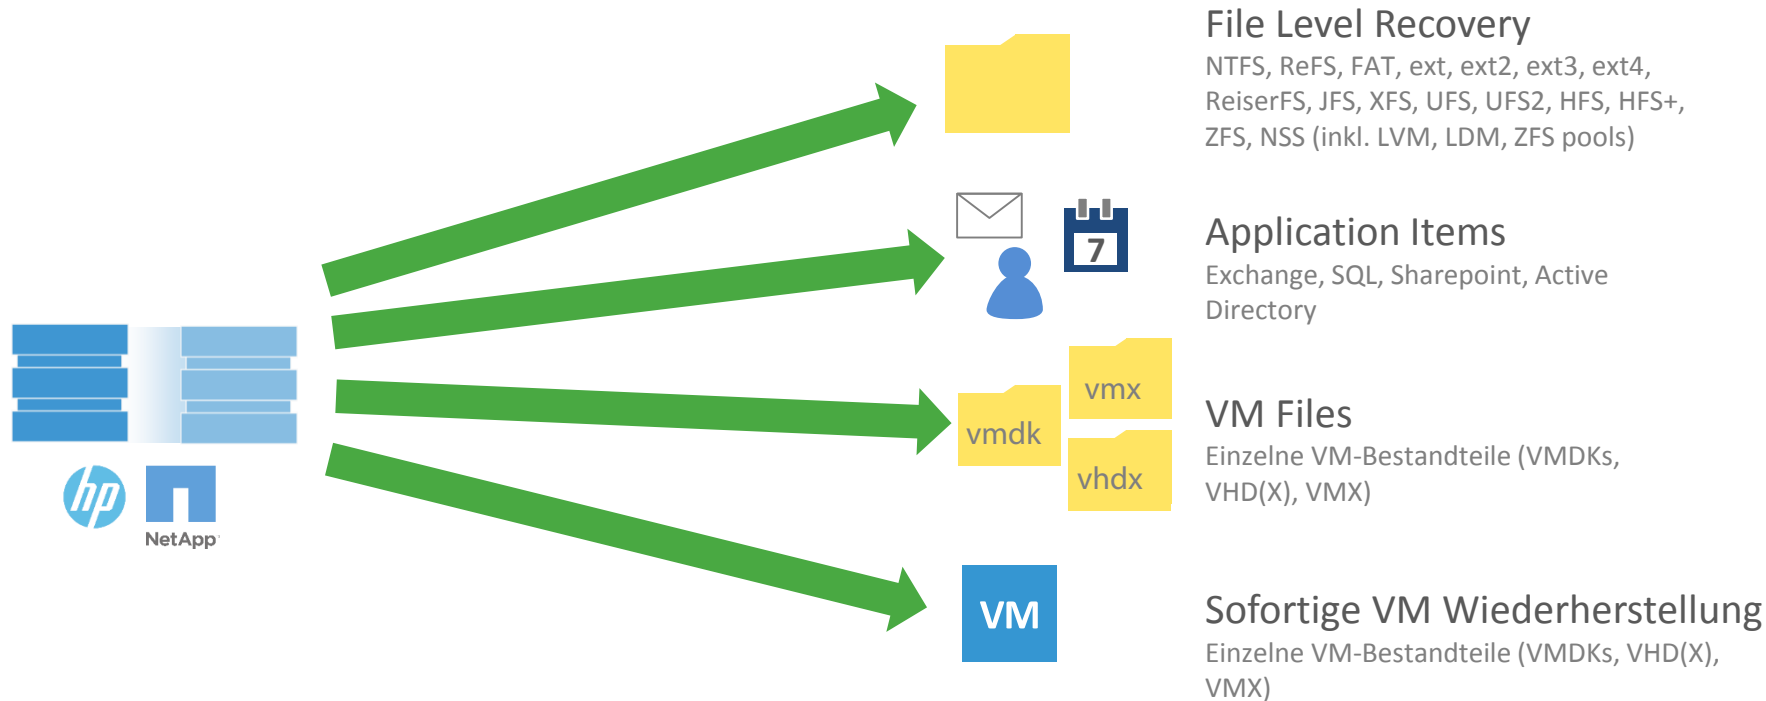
hp

NetApp

7

vmx

vmdk

vhdx

VM

File Level Recovery
NTFS, ReFS, FAT, ext, ext2, ext3, ext4, ReiserFS, JFS, XFS, UFS, UFS2, HFS, HFS+, ZFS, NSS (inkl. LVM, LDM, ZFS pools)

Application Items
Exchange, SQL, Sharepoint, Active Directory

VM Files
Einzelne VM-Bestandteile (VMDKs, VHD(X), VMX)

Sofortige VM Wiederherstellung
Einzelne VM-Bestandteile (VMDKs, VHD(X), VMX)